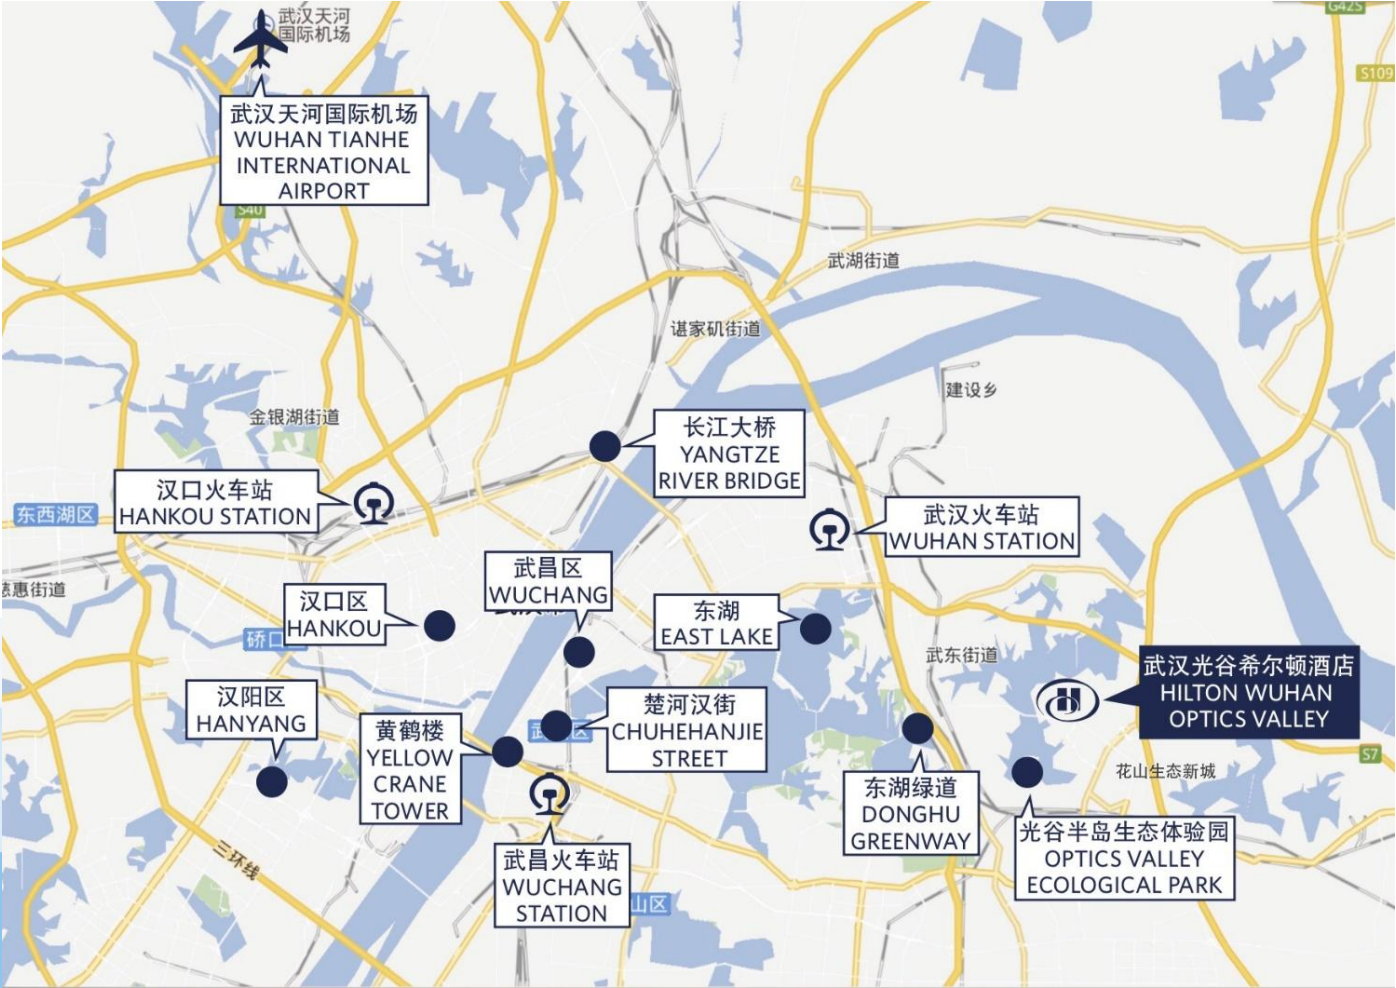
武汉天河国际机场

武汉天河国际机场
WUHAN TIANHE INTERNATIONAL AIRPORT

G42S

S109

S40

武湖街道

谌家矶街道

建设乡

金银湖街道

长江大桥
YANGTZE RIVER BRIDGE

汉口火车站
HANKOU STATION

东西湖区

武汉火车站
WUHAN STATION

惠街道

汉口区
HANKOU

武昌区
WUCHANG

东湖
EAST LAKE

硚口

武东街道

武汉光谷希尔顿酒店
HILTON WUHAN OPTICS VALLEY

汉阳区
HANYANG

黄鹤楼
YELLOW CRANE TOWER

楚河汉街
CHUHEHANJIE STREET

S7

花山生态新城

东湖绿道
DONGHU GREENWAY

光谷半岛生态体验园
OPTICS VALLEY ECOLOGICAL PARK

三环线

武昌火车站
WUCHANG STATION

山区